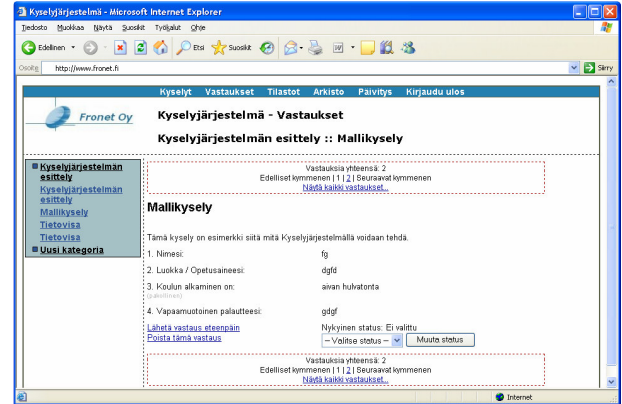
Kyselyjärjestelmä - Microsoft Internet Explorer

Tiedosto Muokkaa Näytä Suosikit Työkalut Ohje

Edellinen Etsi Suosikit

Osoite http://www.fronet.fi Siirry

Kyselyt Vastaukset Tilastot Arkisto Päivitys Kirjaudu ulos

Fronet Oy

Kyselyjärjestelmä - Vastaukset

Kyselyjärjestelmän esittely :: Mallikysely

Kyselyjärjestelmän esittely
Kyselyjärjestelmän esittely
Mallikysely
Tietovisa
Tietovisa
Uusi kategoria

Vastauksia yhteensä: 2
Edelliset kymmenen | 1 | 2 | Seuraavat kymmenen
Näytä kaikki vastaukset...

Mallikysely

Tämä kysely on esimerkki siitä mitä Kyselyjärjestelmällä voidaan tehdä.

1. Nimesi: fg

2. Luokka / Opetusaineesi: dgfd

3. Koulun alkaminen on: aivan hulvatonta
(pakollinen)

4. Vapaamuotoinen palautteesi: gdgf

Lähetä vastaus eteenpäin
Poista tämä vastaus

Nykyinen status: Ei valittu
-- Valitse status -- Muuta status

Vastauksia yhteensä: 2
Edelliset kymmenen | 1 | 2 | Seuraavat kymmenen
Näytä kaikki vastaukset...

Internet